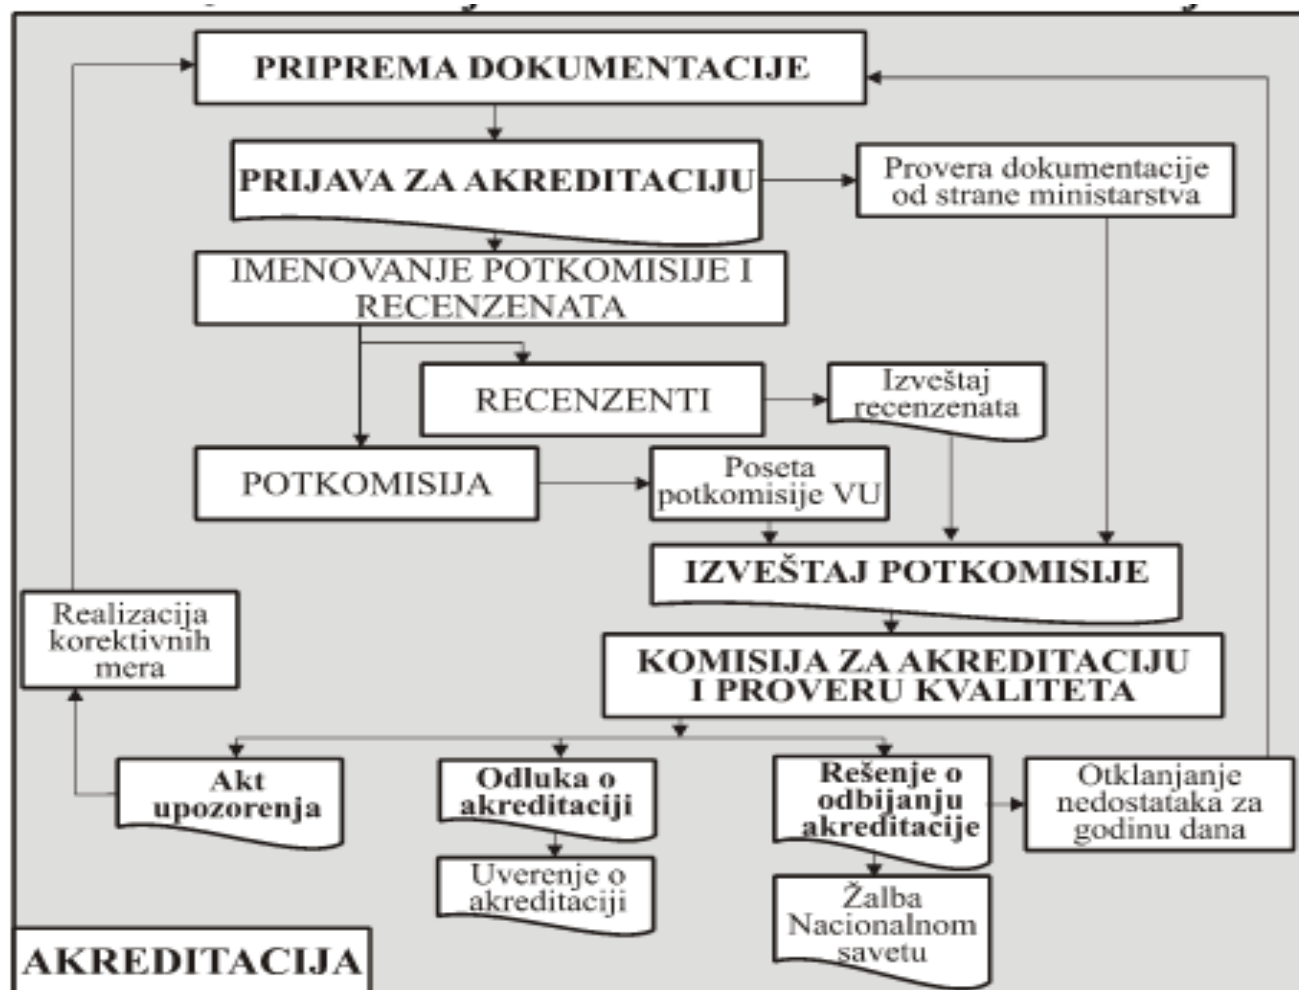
PRIPREMA DOKUMENTACIJE

PRIJAVA ZA AKREDITACIJU

Provera dokumentacije od strane ministarstva

IMENOVANJE POTKOMISIJE I RECENZENATA

RECENZENTI

Izveštaj recenzenata

POTKOMISIJA

Poseta potkomisije VU

IZVEŠTAJ POTKOMISIJE

Realizacija korektivnih mera

KOMISIJA ZA AKREDITACIJU I PROVERU KVALITETA

Akt upozorenja

Odluka o akreditaciji

Rešenje o odbijanju akreditacije

Otklanjanje nedostataka za godinu dana

Uverenje o akreditaciji

Žalba Nacionalnom savetu

AKREDITACIJA